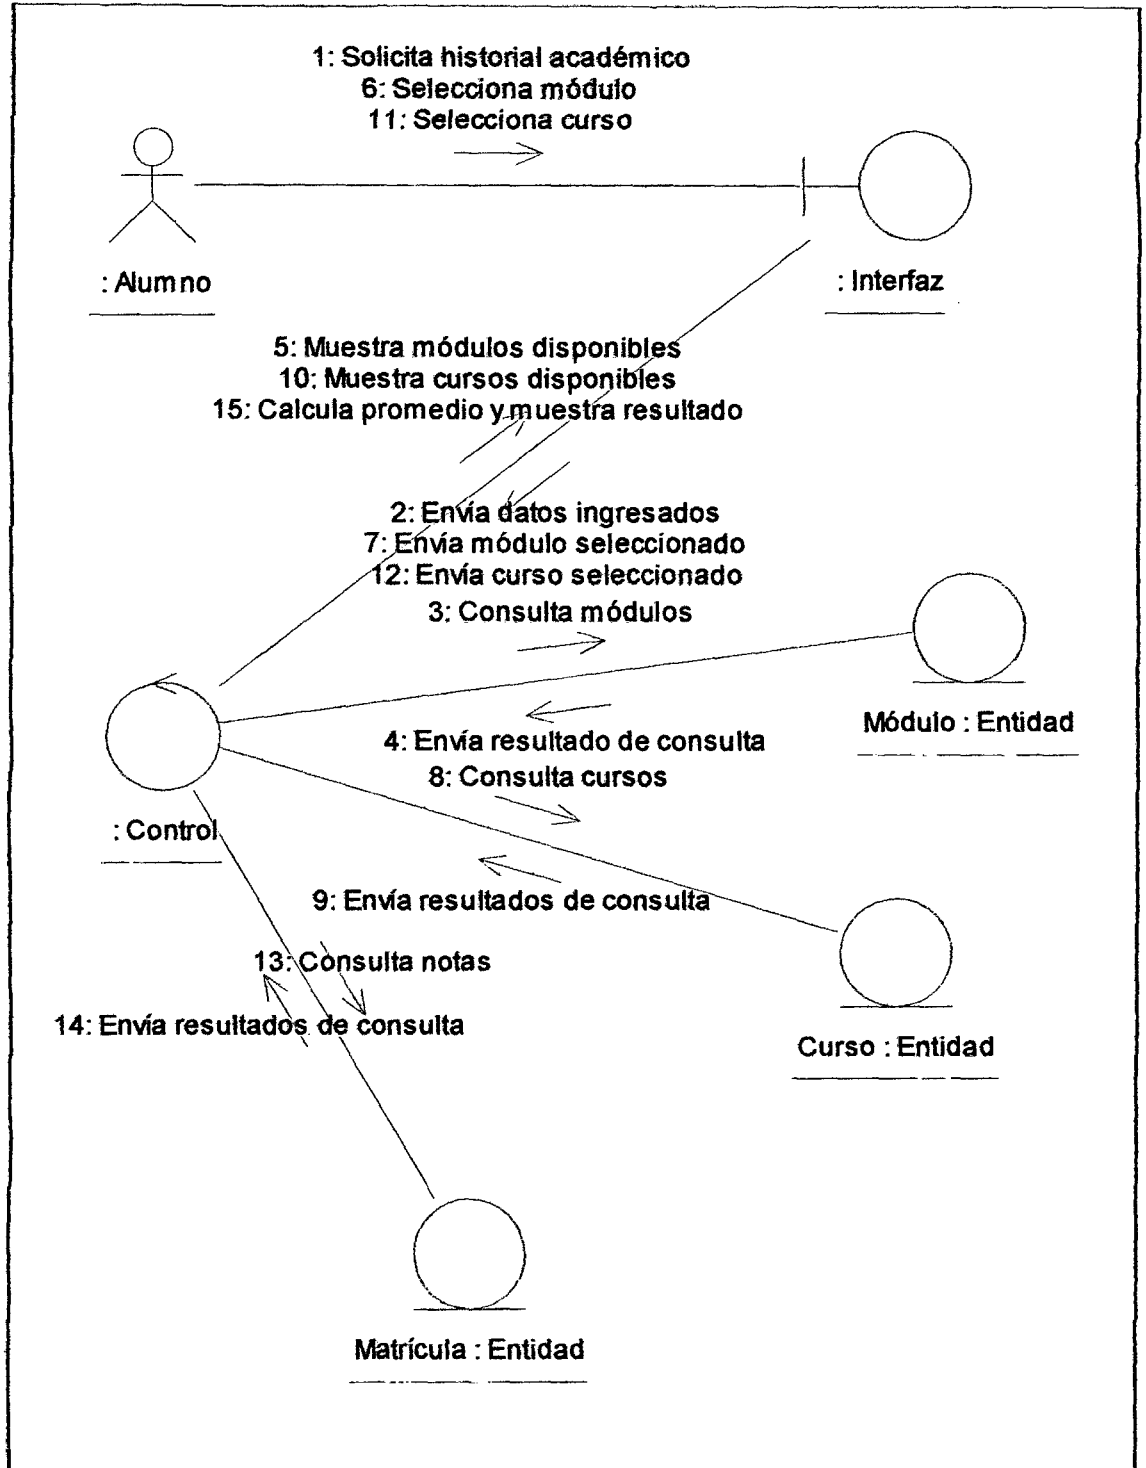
1: Solicita historial académico
6: Selecciona módulo
11: Selecciona curso

: Alumno

: Interfaz

5: Muestra módulos disponibles
10: Muestra cursos disponibles
15: Calcula promedio y muestra resultado

2: Envía datos ingresados
7: Envía módulo seleccionado
12: Envía curso seleccionado
3: Consulta módulos

Módulo : Entidad

4: Envía resultado de consulta
8: Consulta cursos

: Control

9: Envía resultados de consulta

13: Consulta notas

14: Envía resultados de consulta

Curso : Entidad

Matrícula : Entidad